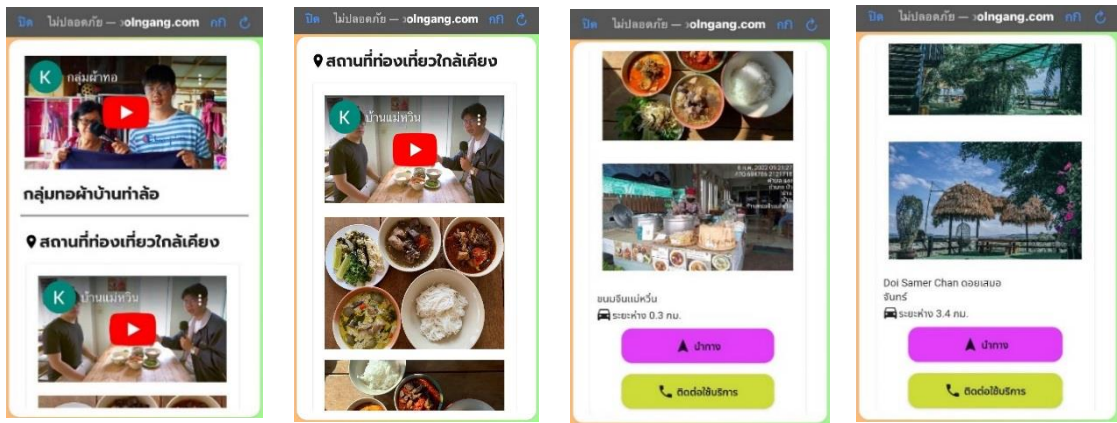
ปิด ไม่ปลอดภัย — ›olngang.com กก

K กลุ่มผ้าทอ

กลุ่มทอผ้าบ้านท่าล้อ

สถานที่ท่องเที่ยวใกล้เคียง

K บ้านแม่หวิน

ปิด ไม่ปลอดภัย — ›olngang.com กก

สถานที่ท่องเที่ยวใกล้เคียง

K บ้านแม่หวิน

ปิด ไม่ปลอดภัย — ›olngang.com กก

ขนมจีนแม่หวิน

ระยะห่าง 0.3 กม.

นำทาง

ติดต่อใช้บริการ

ปิด ไม่ปลอดภัย — ›olngang.com กก

Doi Samer Chan ดอยเสมอจันทร์

ระยะห่าง 3.4 กม.

นำทาง

ติดต่อใช้บริการ